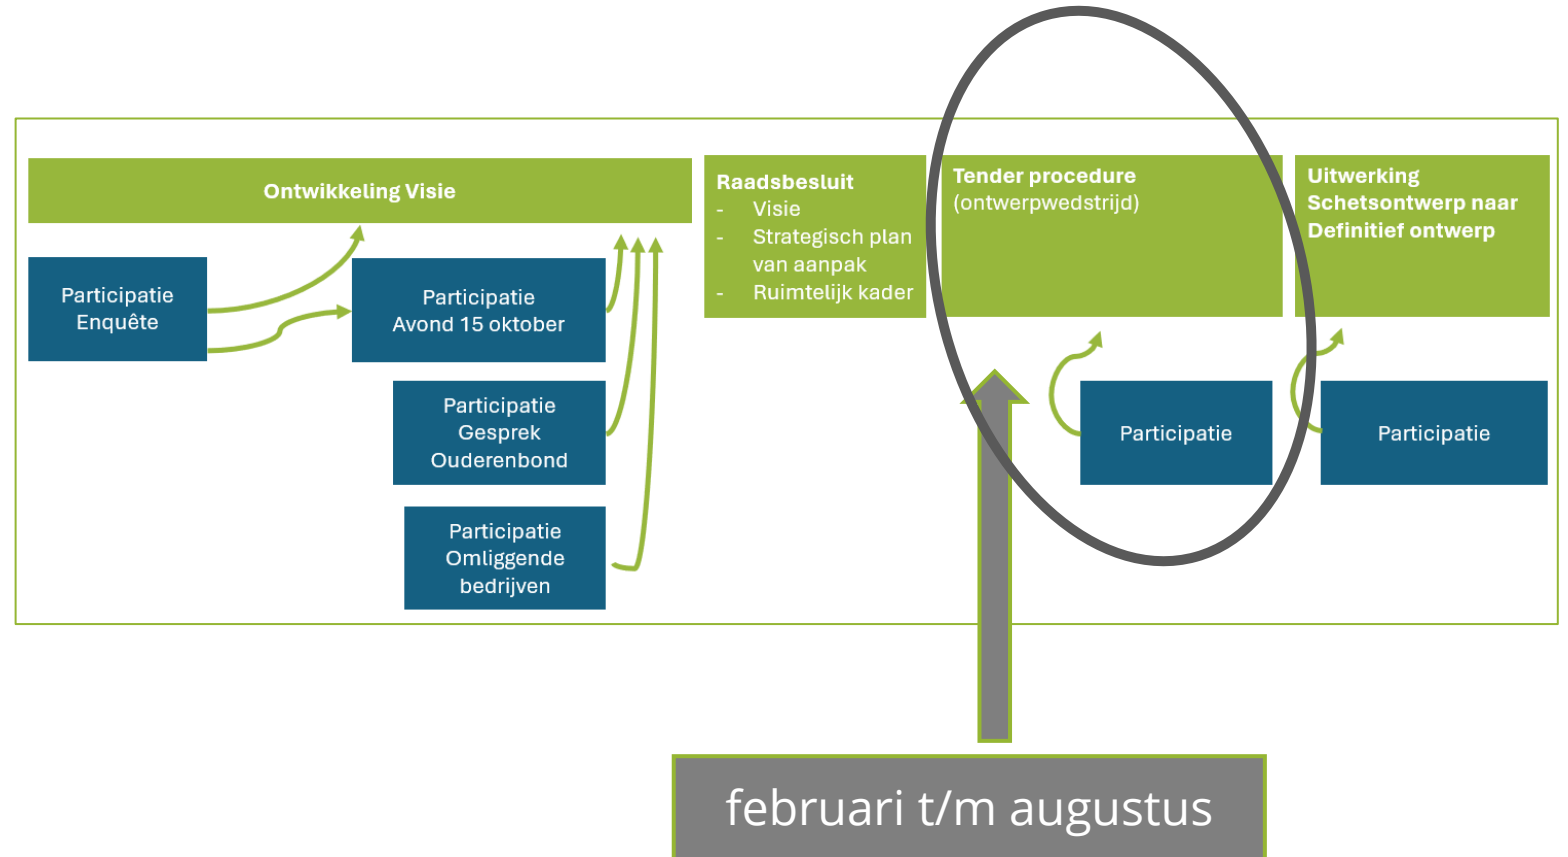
Ontwikkeling Visie

Participatie Enquête

Participatie Avond 15 oktober

Participatie Gesprek Ouderenbond

Participatie Omliggende bedrijven

Raadsbesluit
- Visie
- Strategisch plan van aanpak
- Ruimtelijk kader

Tender procedure
(ontwerpwedstrijd)

Participatie

Uitwerking Schetsontwerp naar Definitief ontwerp

Participatie

februari t/m augustus